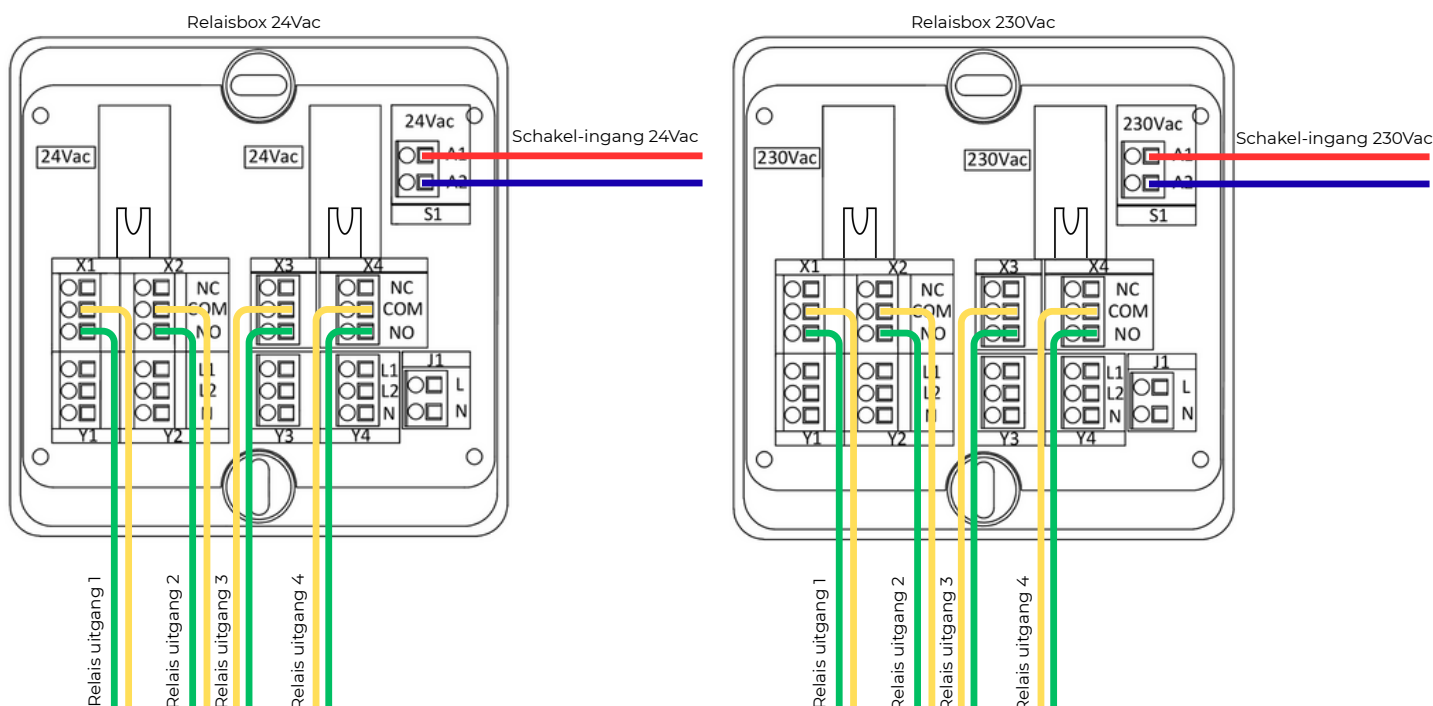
Relaisbox 24Vac

24Vac
24Vac
24Vac
A1
A2
S1
Schakel-ingang 24Vac
X1 X2 X3 X4
NC
COM
NO
NC
COM
NO
L1
L2
N
L1
L2
N
J1
L
N
Y1 Y2 Y3 Y4
Relais uitgang 1
Relais uitgang 2
Relais uitgang 3
Relais uitgang 4

Relaisbox 230Vac

230Vac
230Vac
230Vac
A1
A2
S1
Schakel-ingang 230Vac
X1 X2 X3 X4
NC
COM
NO
NC
COM
NO
L1
L2
N
L1
L2
N
J1
L
N
Y1 Y2 Y3 Y4
Relais uitgang 1
Relais uitgang 2
Relais uitgang 3
Relais uitgang 4